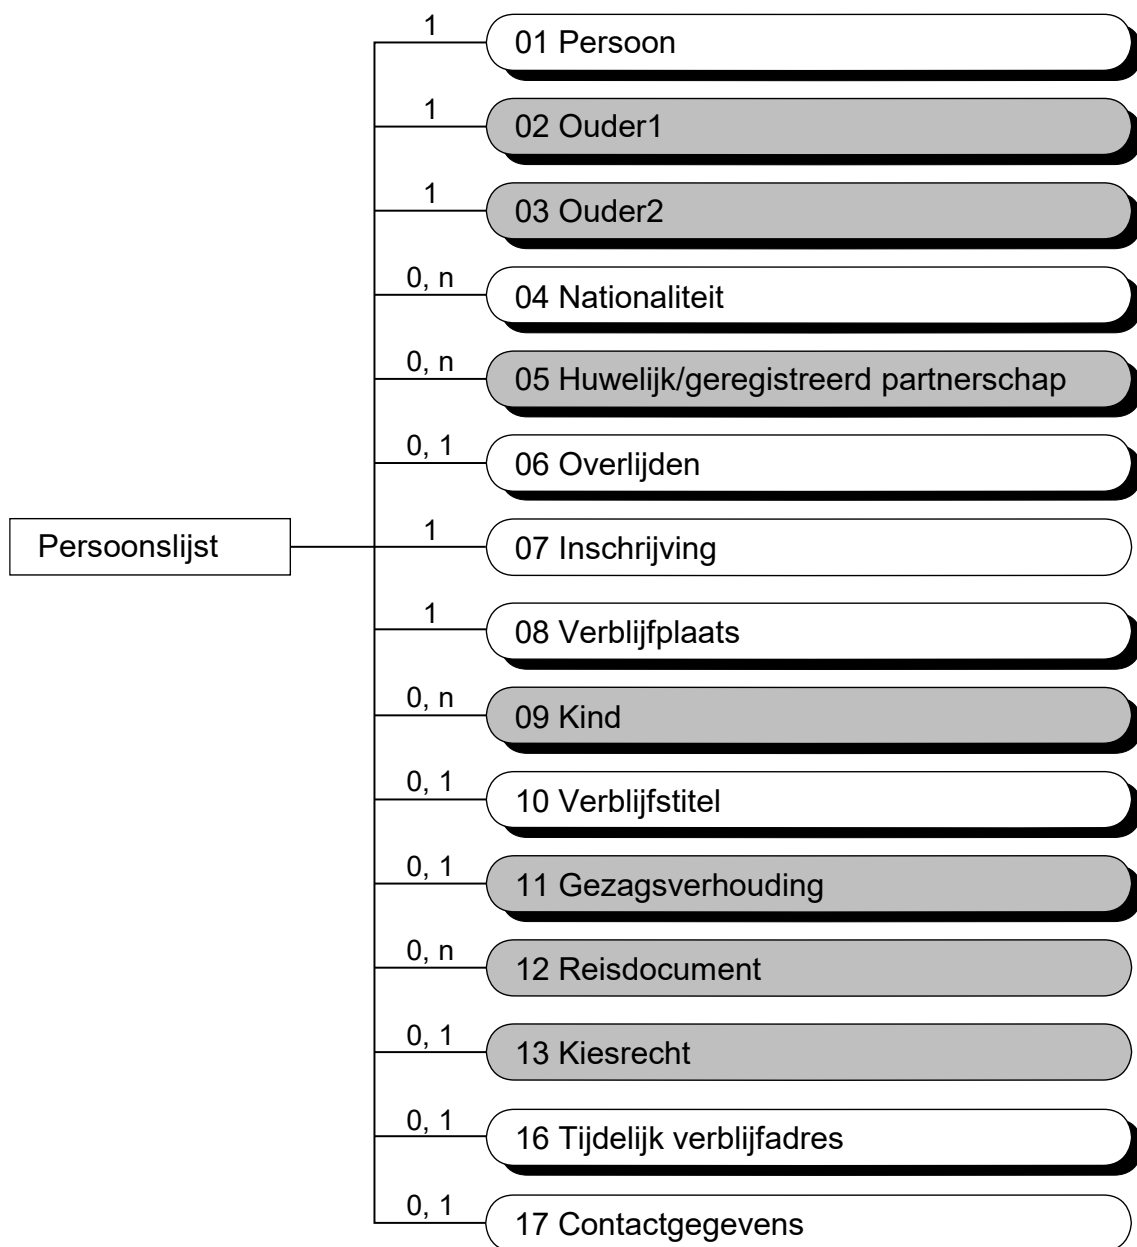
Persoonslijst

1
01 Persoon

1
02 Ouder1

1
03 Ouder2

0, n
04 Nationaliteit

0, n
05 Huwelijk/geregistreerd partnerschap

0, 1
06 Overlijden

1
07 Inschrijving

1
08 Verblijfplaats

0, n
09 Kind

0, 1
10 Verblijfstitel

0, 1
11 Gezagsverhouding

0, n
12 Reisdocument

0, 1
13 Kiesrecht

0, 1
16 Tijdelijk verblijfadres

0, 1
17 Contactgegevens